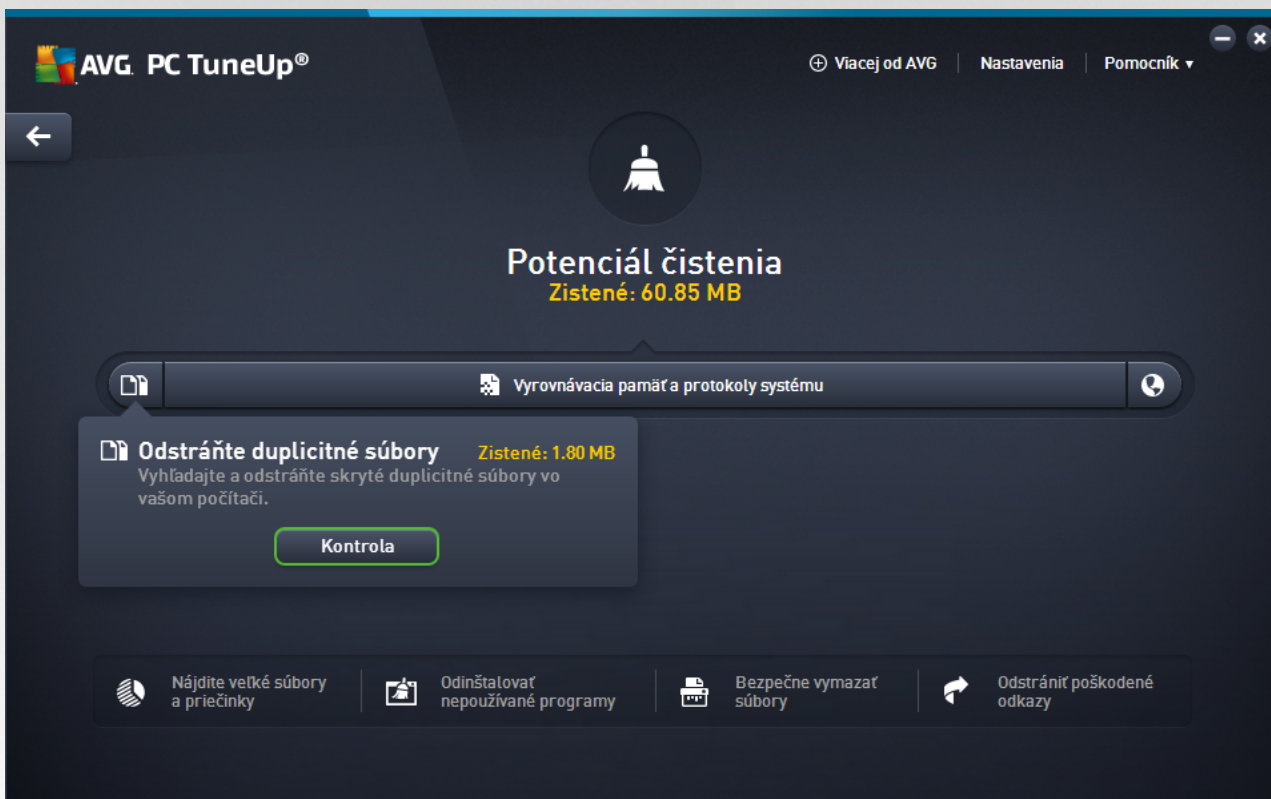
AVG. PC TuneUp®

Viacej od AVG | Nastavenia | Pomocník ▾

Potenciál čistenia
Zistené: 60.85 MB

Vyrovnávacia pamäť a protokoly systému

Odstráňte duplicitné súbory Zistené: 1.80 MB
Vyhľadajte a odstráňte skryté duplicitné súbory vo vašom počítači.

Kontrola

Nájdite veľké súbory a priečinky

Odinštalovať nepoužívané programy

Bezpečne vymazať súbory

Odstrániť poškodené odkazy